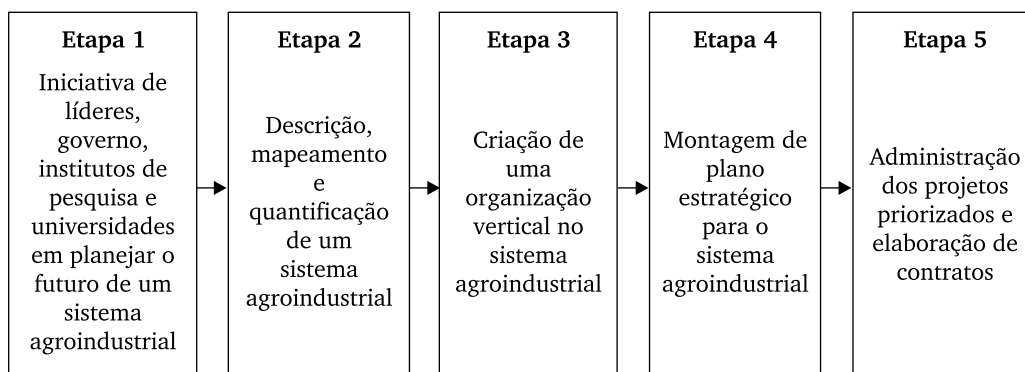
Etapa 1

Iniciativa de líderes, governo, institutos de pesquisa e universidades em planejar o futuro de um sistema agroindustrial

Etapa 2

Descrição, mapeamento e quantificação de um sistema agroindustrial

Etapa 3

Criação de uma organização vertical no sistema agroindustrial

Etapa 4

Montagem de plano estratégico para o sistema agroindustrial

Etapa 5

Administração dos projetos priorizados e elaboração de contratos